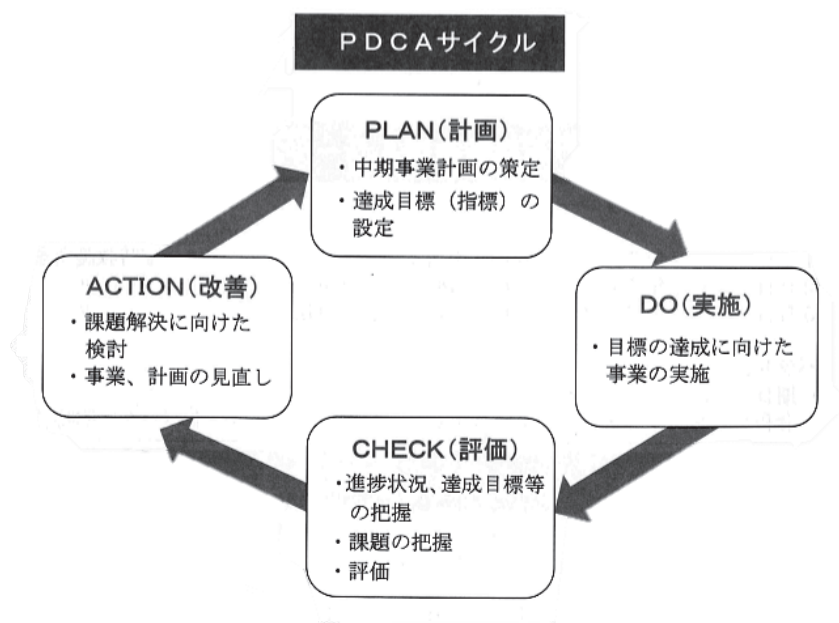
PDCAサイクル

PLAN(計画)
・中期事業計画の策定
・達成目標（指標）の設定

DO(実施)
・目標の達成に向けた事業の実施

CHECK(評価)
・進捗状況、達成目標等の把握
・課題の把握
・評価

ACTION(改善)
・課題解決に向けた検討
・事業、計画の見直し